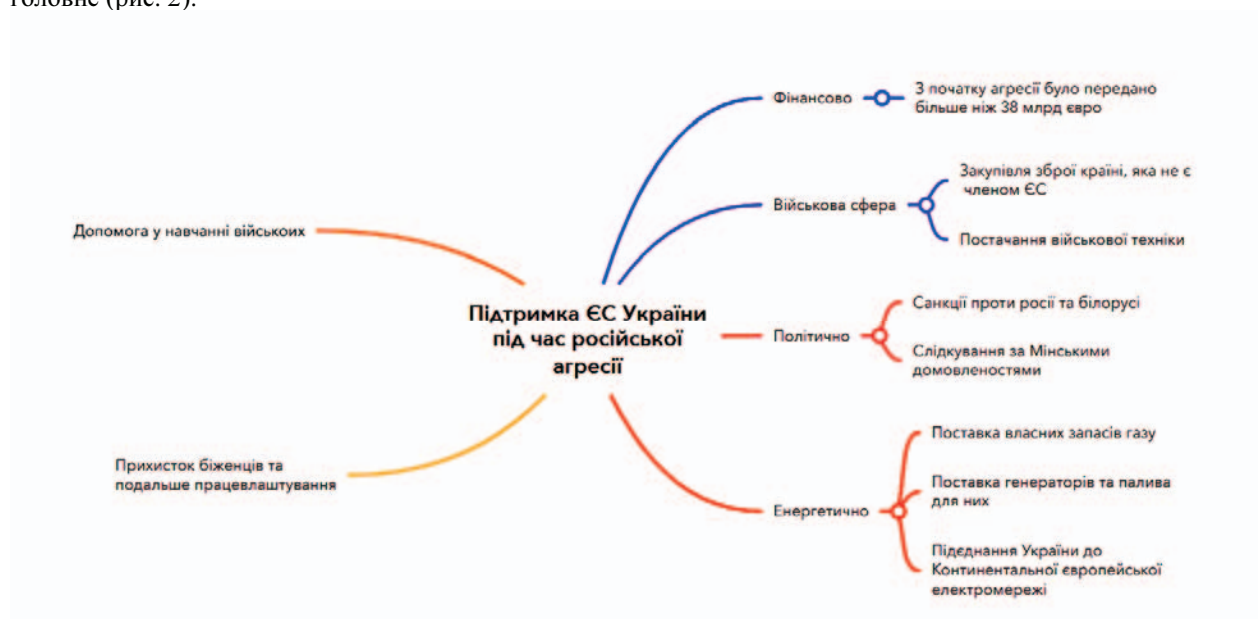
головне (рис. 2).

Підтримка ЄС України під час російської агресії

Фінансово

З початку агресії було передано більше ніж 38 млрд євро

Військова сфера

Закупівля зброї країні, яка не є членом ЄС

Постачання військової техніки

Політично

Санкції проти росії та білорусі

Слідкування за Мінськими домовленостями

Енергетично

Поставка власних запасів газу

Поставка генераторів та палива для них

Підєднання України до Континентальної європейської електромережі

Допомога у навчанні військоих

Прихисток біженців та подальше працевлаштування